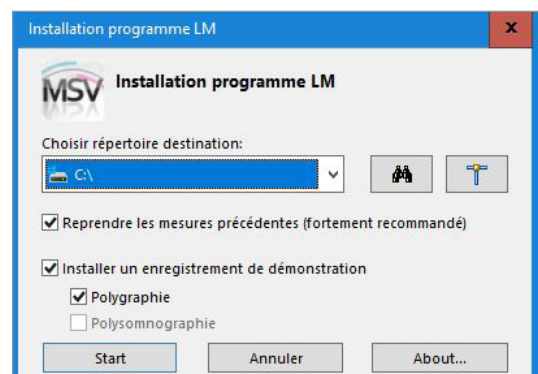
Installation programme LM

x

MSV

Installation programme LM

Choisir répertoire destination:

C:\

Reprendre les mesures précédentes (fortement recommandé)

Installer un enregistrement de démonstration

Polygraphie

Polysomnographie

Start

Annuler

About...